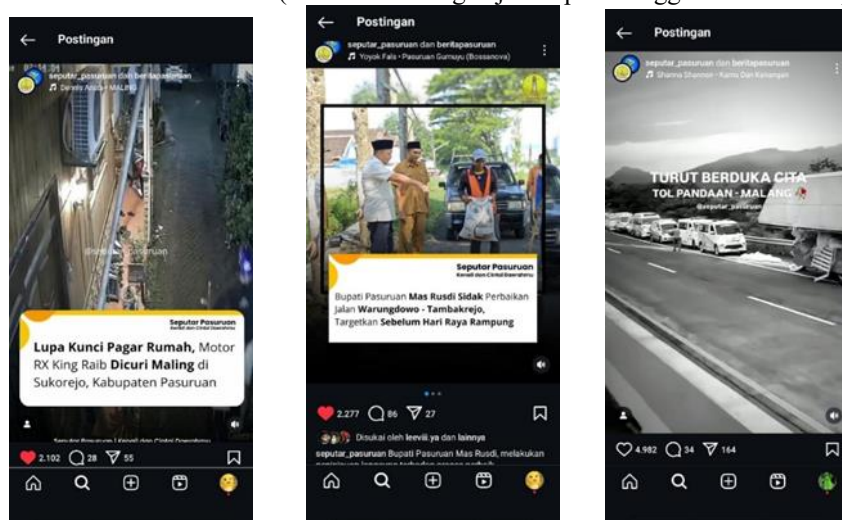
Postingan

seputar_pasuruan dan beritapasuruan

Dewa Arya • MALING

@seputar_pasuruan

Seputar Pasuruan

Lupa Kunci Pagar Rumah, Motor RX King Raib Dicuri Maling di Sukorejo, Kabupaten Pasuruan

2.102 28 55

Postingan

seputar_pasuruan dan beritapasuruan

Yoyok Fals • Pasuruan Gumuyu (Bossanova)

Seputar Pasuruan

Bupati Pasuruan Mas Rusdi Sidak Perbaikan Jalan Warungdowo - Tambakrejo, Targetkan Sebelum Hari Raya Rampung

2.277 86 27

Disukai oleh leevili.ya dan lainnya

seputar_pasuruan Bupati Pasuruan Mas Rusdi, melakukan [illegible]

Postingan

seputar_pasuruan dan beritapasuruan

Shanna Shannon • Kamu Dan Kenangan

TURUT BERDUKA CITA

TOL PANDAAN - MALANG

@seputar_pasuruan

4.982 34 164